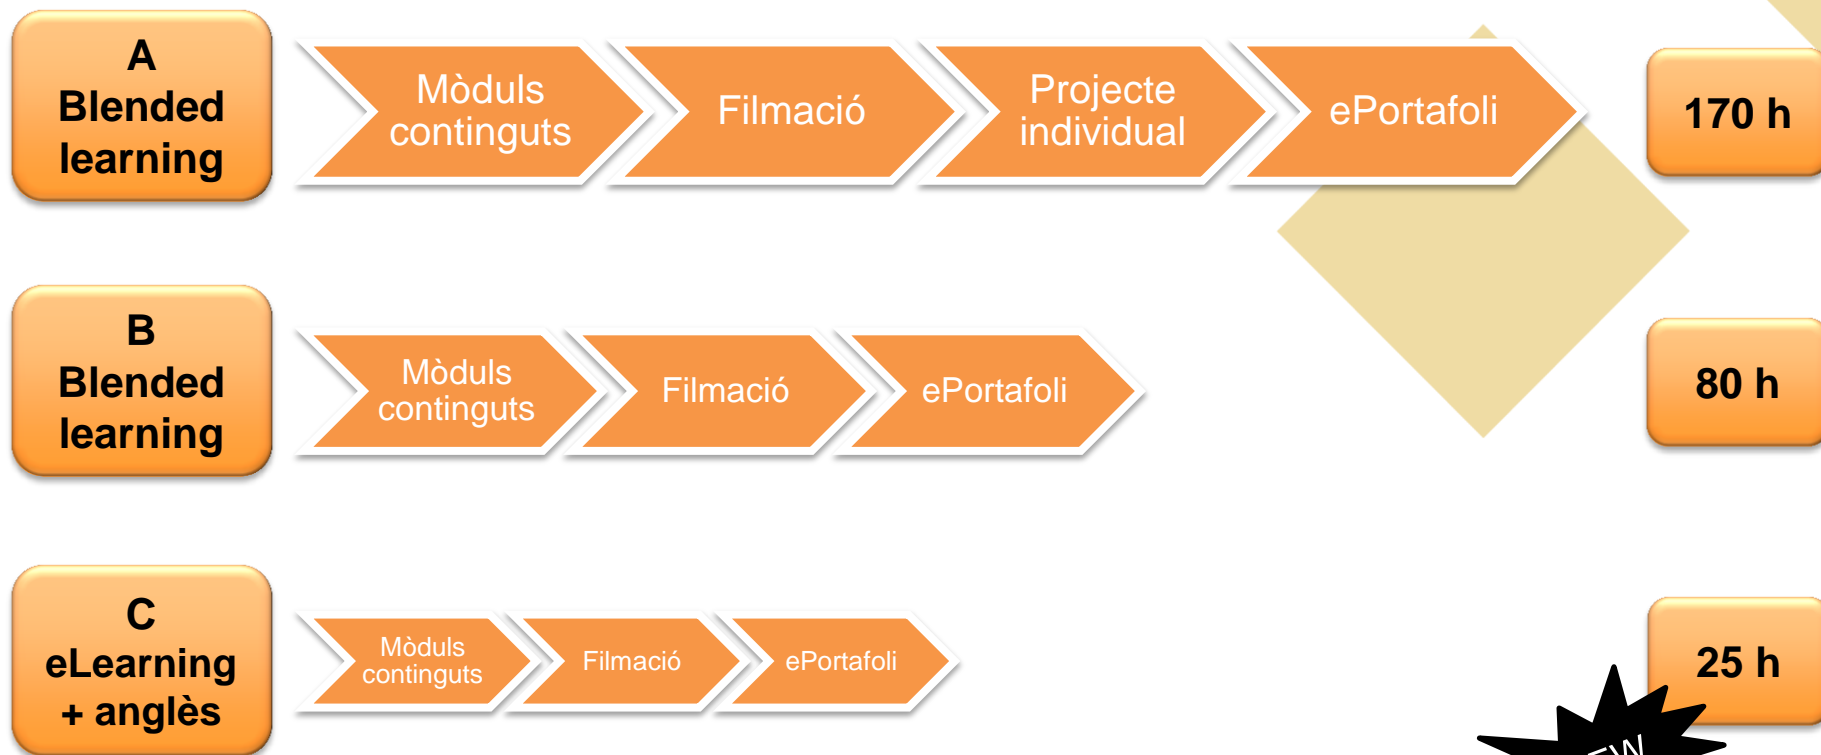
A
Blended
learning

Mòduls continguts

Filmació

Projecte individual

ePortafoli

170 h

B
Blended
learning

Mòduls continguts

Filmació

ePortafoli

80 h

C
eLearning
+ anglès

Mòduls continguts

Filmació

ePortafoli

25 h

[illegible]